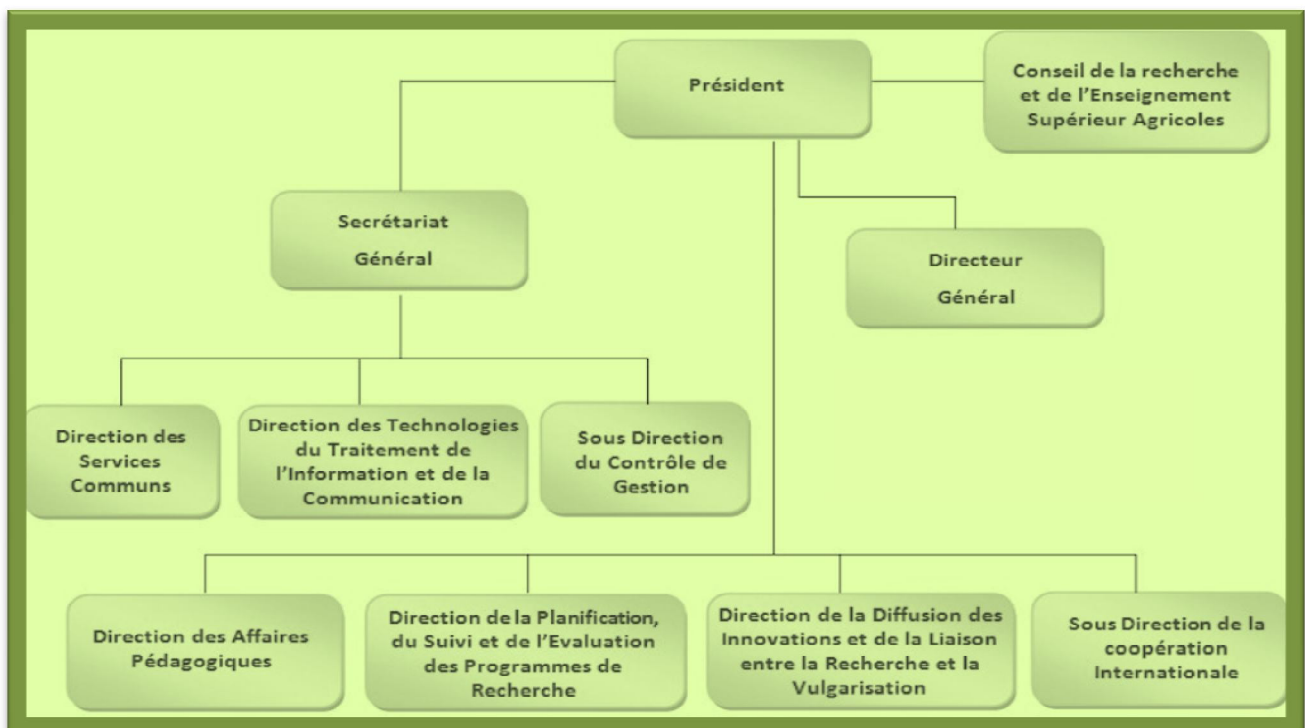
Président

Conseil de la recherche et de l'Enseignement Supérieur Agricoles

Secrétariat Général

Directeur Général

Direction des Services Communs

Direction des Technologies du Traitement de l'Information et de la Communication

Sous Direction du Contrôle de Gestion

Direction des Affaires Pédagogiques

Direction de la Planification, du Suivi et de l'Evaluation des Programmes de Recherche

Direction de la Diffusion des Innovations et de la Liaison entre la Recherche et la Vulgarisation

Sous Direction de la coopération Internationale